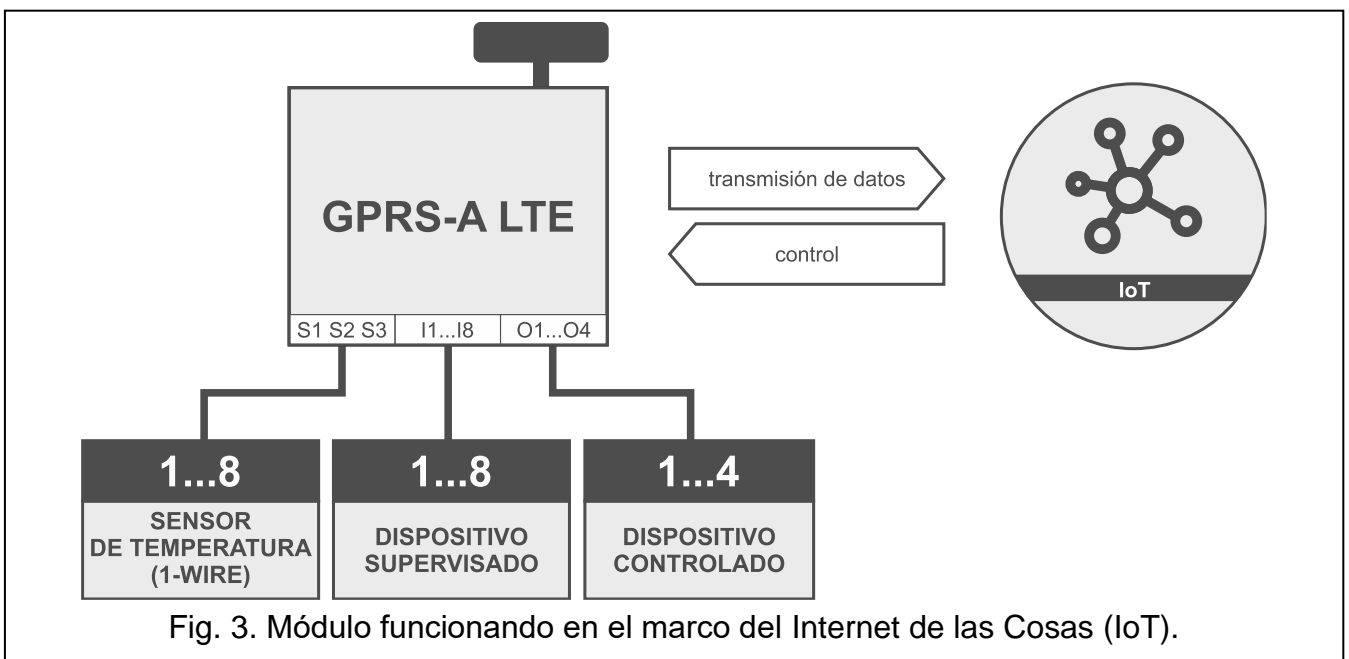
GPRS-A LTE

transmisión de datos

control

IoT

S1 S2 S3 | I1...I8 | O1...O4

1...8
SENSOR DE TEMPERATURA (1-WIRE)

1...8
DISPOSITIVO SUPERVISADO

1...4
DISPOSITIVO CONTROLADO

Fig. 3. Módulo funcionando en el marco del Internet de las Cosas (IoT).